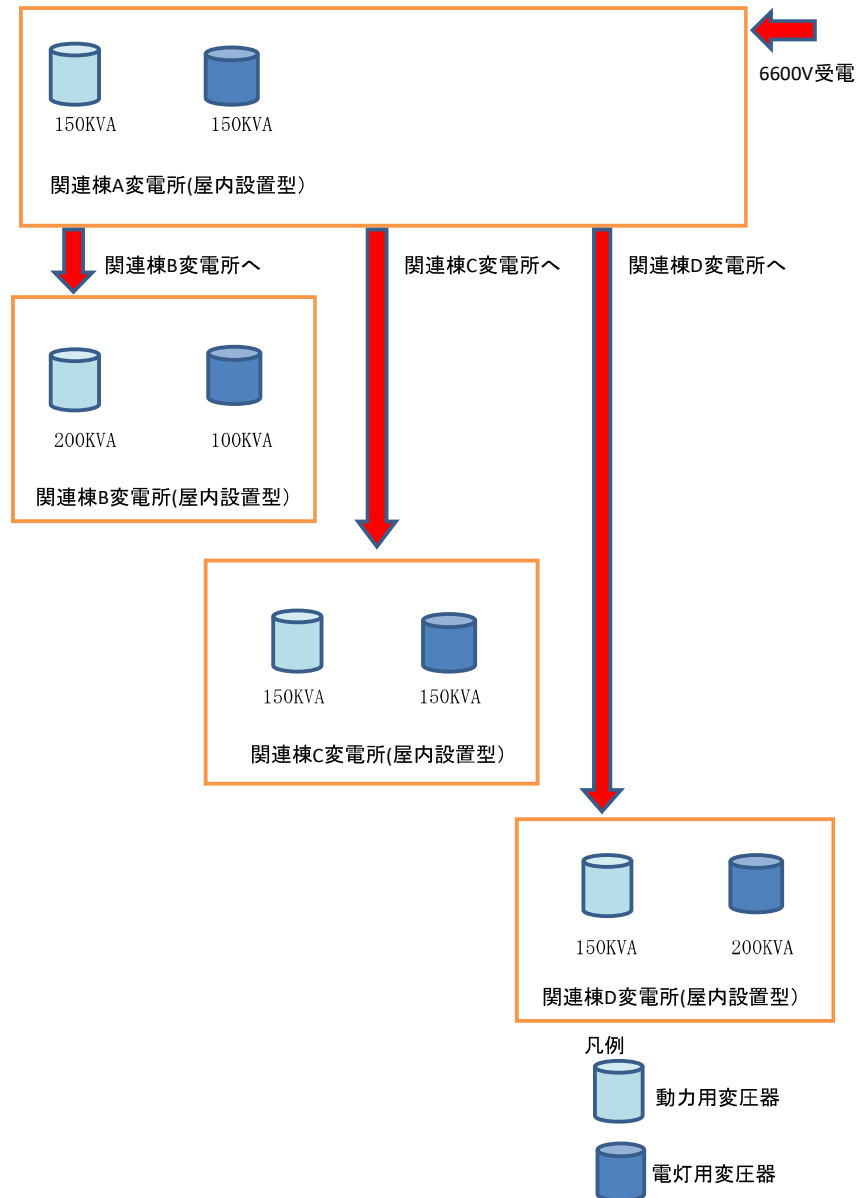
6600V受電

150KVA
150KVA

関連棟A変電所(屋内設置型)

関連棟B変電所へ

関連棟C変電所へ

関連棟D変電所へ

200KVA
100KVA

関連棟B変電所(屋内設置型)

150KVA
150KVA

関連棟C変電所(屋内設置型)

150KVA
200KVA

関連棟D変電所(屋内設置型)

凡例

動力用変圧器

電灯用変圧器